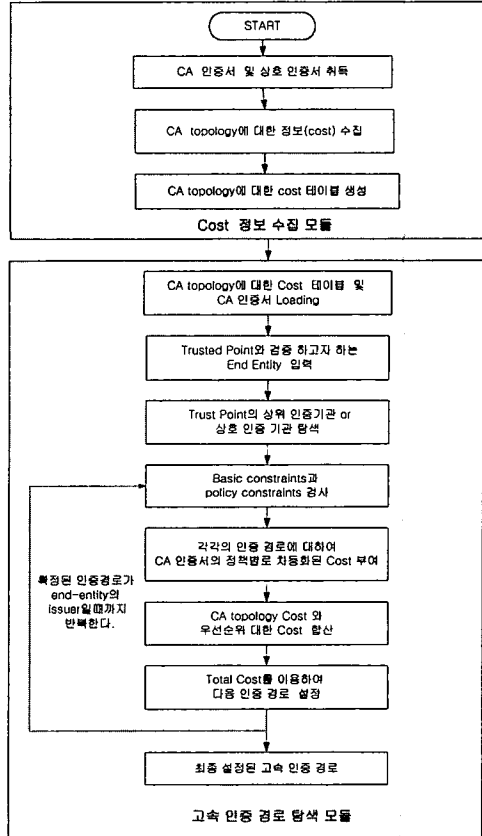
START

CA 인증서 및 상호 인증서 취득

CA topology에 대한 정보(cost) 수집

CA topology에 대한 cost 테이블 생성

Cost 정보 수집 모듈

CA topology에 대한 Cost 테이블 및 CA 인증서 Loading

Trusted Point와 검증 하고자 하는 End Entity 입력

Trust Point의 상위 인증기관 or 상호 인증 기관 탐색

Basic constraints과 policy constraints 검사

각각의 인증 경로에 대하여 CA 인증서의 정책별로 차등화된 Cost 부여

특정된 인증경로가 end-entity의 issuer일때까지 반복한다.

CA topology Cost 와 우선순위 대한 Cost 합산

Total Cost를 이용하여 다음 인증 경로 설정

최종 설정된 고속 인증 경로

고속 인증 경로 탐색 모듈